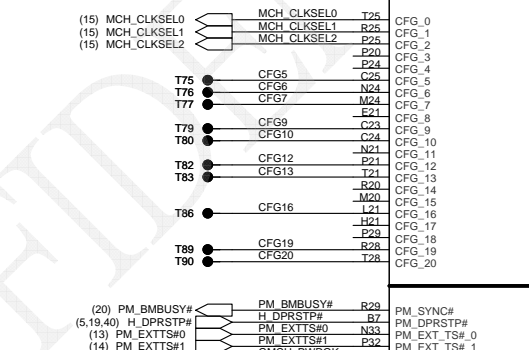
(15) MCH_CLKSEL0
(15) MCH_CLKSEL1
(15) MCH_CLKSEL2

MCH_CLKSEL0 T25
MCH_CLKSEL1 R25
MCH_CLKSEL2 P25
P20
P24

T75 CFG5 C25
T76 CFG6 N24
T77 CFG7 M24
E21
T79 CFG9 C23
T80 CFG10 C24
N21
T82 CFG12 P21
T83 CFG13 T21
R20
M20
T86 CFG16 L21
H21
P29
T89 CFG19 R28
T90 CFG20 T28

CFG_0
CFG_1
CFG_2
CFG_3
CFG_4
CFG_5
CFG_6
CFG_7
CFG_8
CFG_9
CFG_10
CFG_11
CFG_12
CFG_13
CFG_14
CFG_15
CFG_16
CFG_17
CFG_18
CFG_19
CFG_20

(20) PM_BMBUSY#
(5,19,40) H_DPRSTP#
(13) PM_EXTTS#0
(14) PM_EXTTS#1

PM_BMBUSY# R29
H_DPRSTP# B7
PM_EXTTS#0 N33
PM_EXTTS#1 P32
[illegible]

PM_SYNC#
PM_DPRSTP#
PM_EXT_TS#_0
PM_EXT_TS#_1